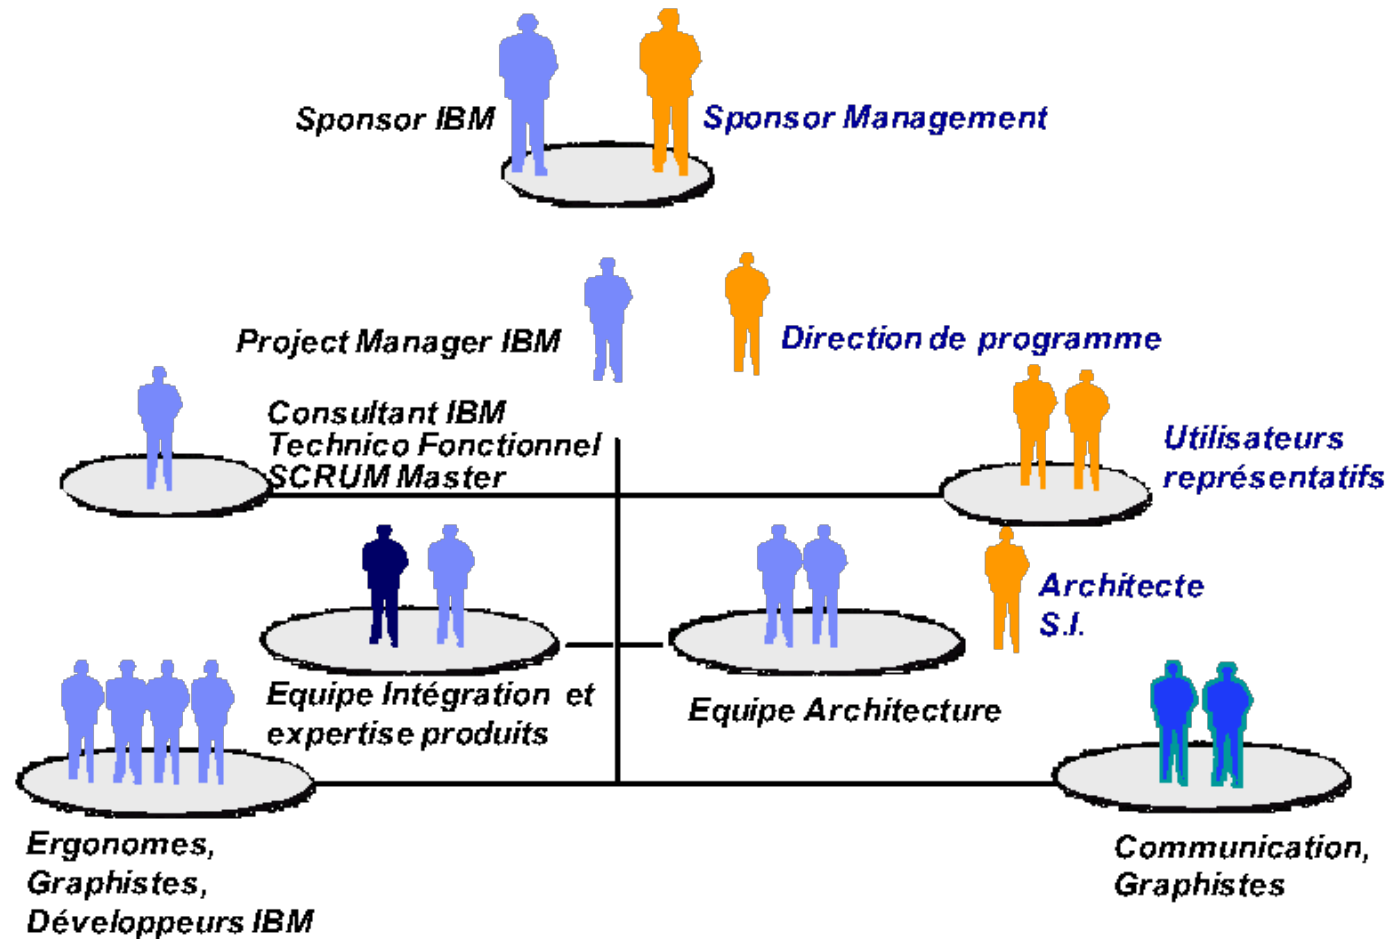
Sponsor IBM

Sponsor Management

Project Manager IBM

Direction de programme

Consultant IBM
Technico Fonctionnel
SCRUM Master

Utilisateurs
représentatifs

Architecte
S.I.

Equipe Intégration et
expertise produits

Equipe Architecture

Ergonomes,
Graphistes,
Développeurs IBM

Communication,
Graphistes